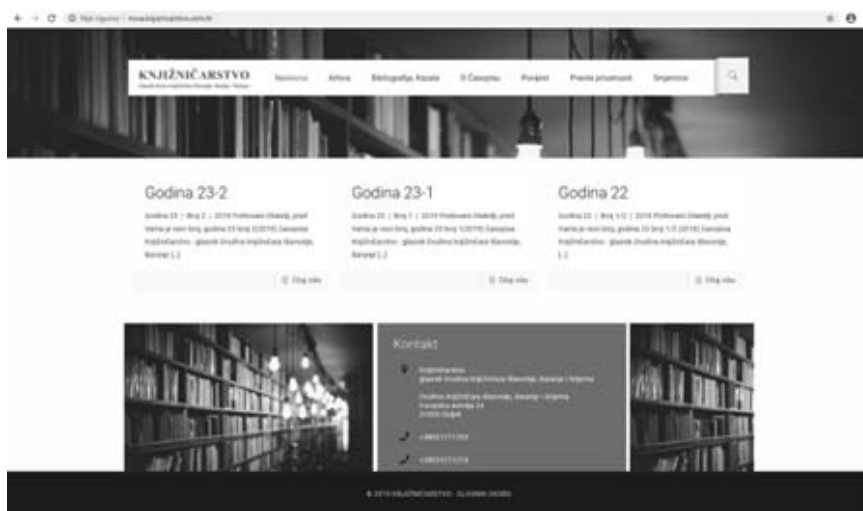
KNJIŽNIČARSTVO

Naslovna Arhiva Bibliografija, Kazala O Časopisu Povijest Pravila prisutnosti Impresum

Godina 23-2

Godina 23 | Broj 2 | 2019 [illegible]

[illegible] Čitaj više

Godina 23-1

Godina 23 | Broj 1 | 2019 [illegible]

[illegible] Čitaj više

Godina 22

Godina 22 | Broj 1-2 | 2018 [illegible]

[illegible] Čitaj više

Kontakt

Knjižničarstvo
glasnik Društva knjižničara Slavonije, Baranje i Srijema

Društvo knjižničara Slavonije, Baranje i Srijema
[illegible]
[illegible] Osijek

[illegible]

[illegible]

© 2019 KNJIŽNIČARSTVO · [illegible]